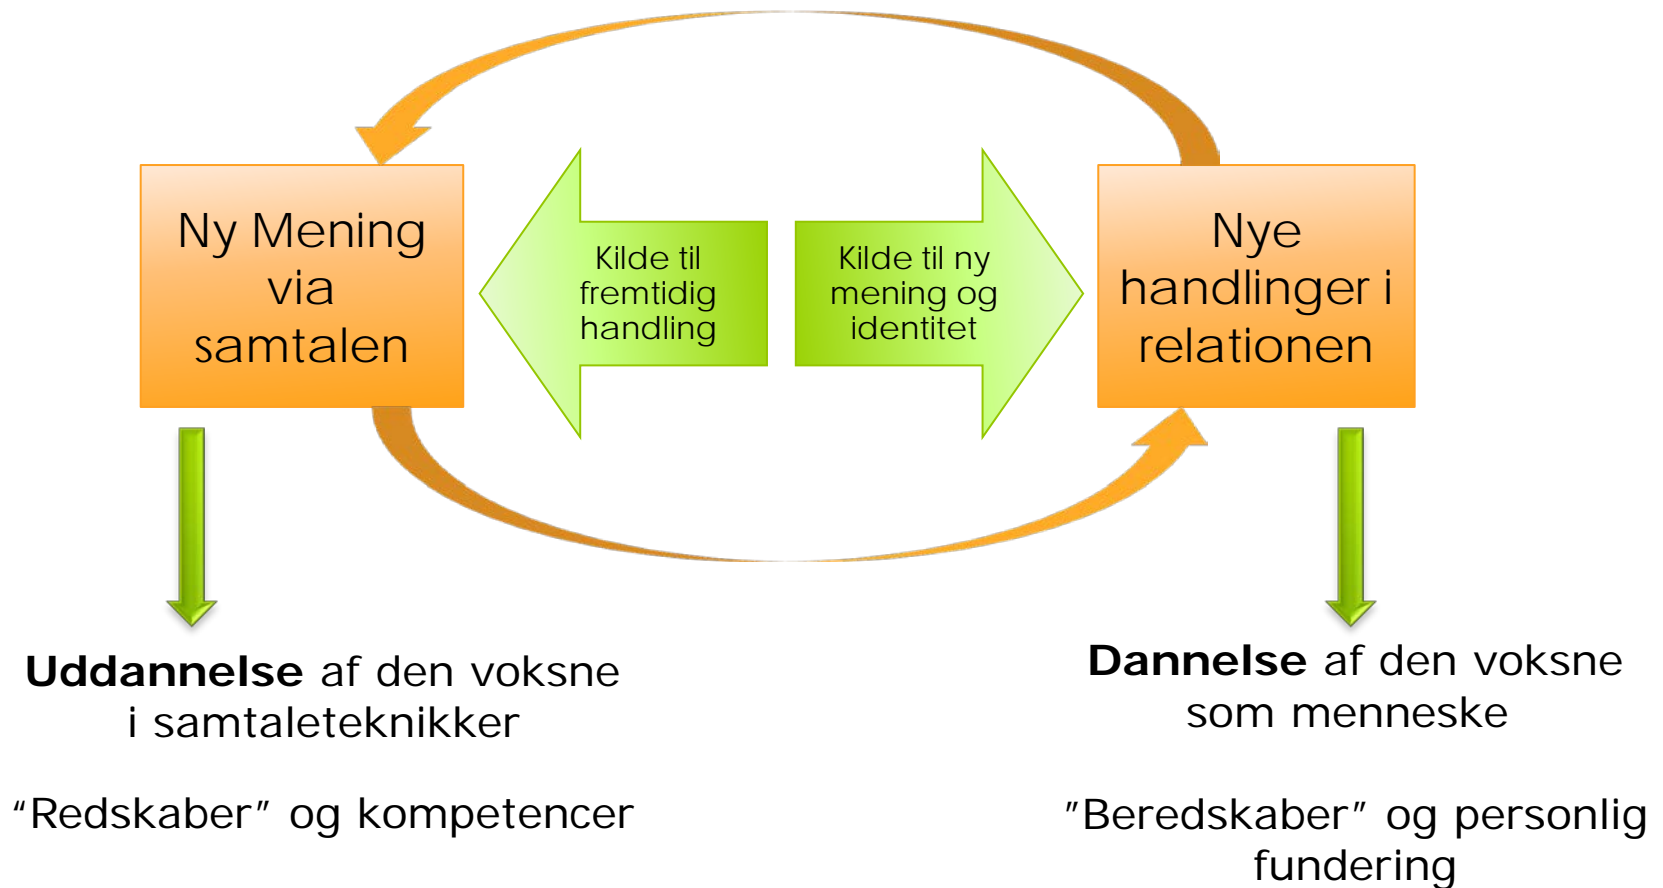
Ny Mening via samtalen

Kilde til fremtidig handling

Kilde til ny mening og identitet

Nye handlinger i relationen

**Uddannelse** af den voksne i samtaleteknikker

"Redskaber" og kompetencer

**Dannelse** af den voksne som menneske

"Beredskaber" og personlig fundering